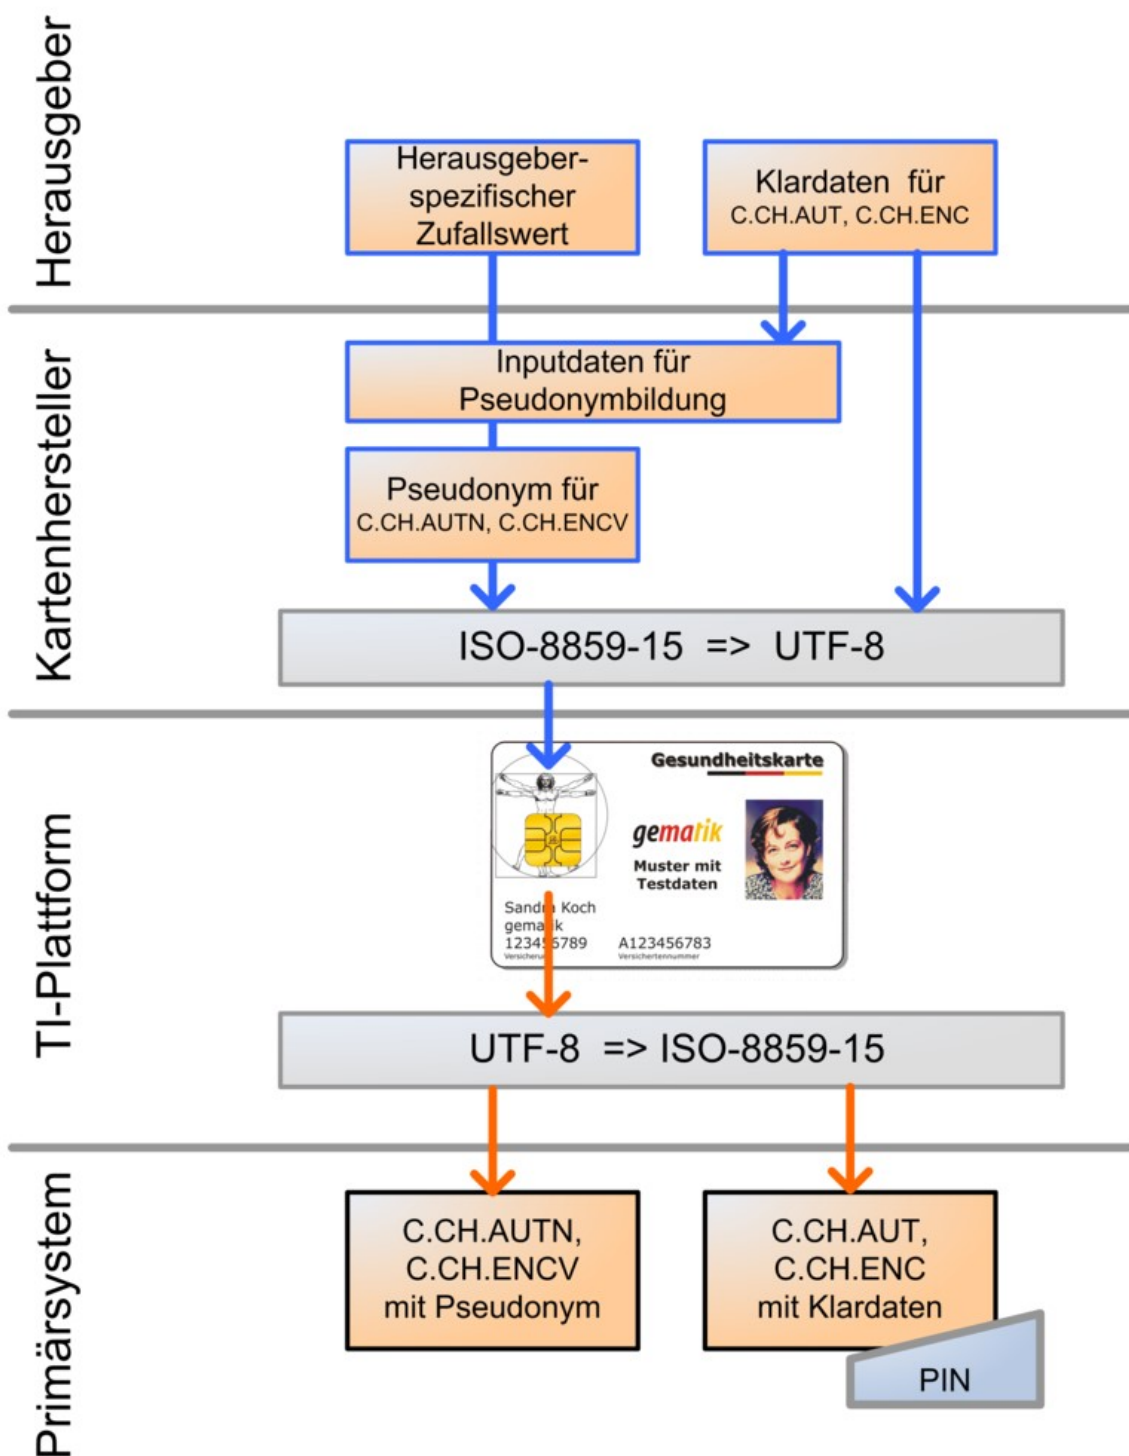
Herausgeber

Herausgeber-spezifischer Zufallswert

Klardaten für C.CH.AUT, C.CH.ENC

Kartenhersteller

Inputdaten für Pseudonymbildung

Pseudonym für C.CH.AUTN, C.CH.ENCV

ISO-8859-15 => UTF-8

TI-Plattform

Gesundheitskarte

gematik

Muster mit Testdaten

Sand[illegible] Koch
gema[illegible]k
1234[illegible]789 A123456783
Versicheru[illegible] Versichertennummer

UTF-8 => ISO-8859-15

Primärsystem

C.CH.AUTN, C.CH.ENCV mit Pseudonym

C.CH.AUT, C.CH.ENC mit Klardaten

PIN